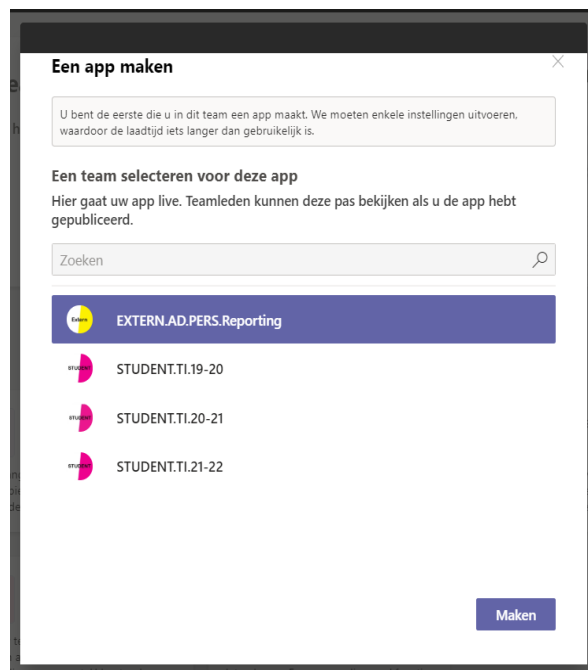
Een app maken

U bent de eerste die u in dit team een app maakt. We moeten enkele instellingen uitvoeren, waardoor de laadtijd iets langer dan gebruikelijk is.

Een team selecteren voor deze app

Hier gaat uw app live. Teamleden kunnen deze pas bekijken als u de app hebt gepubliceerd.

Zoeken

Extern EXTERN.AD.PERS.Reporting

STUDENT STUDENT.TI.19-20

STUDENT STUDENT.TI.20-21

STUDENT STUDENT.TI.21-22

Maken